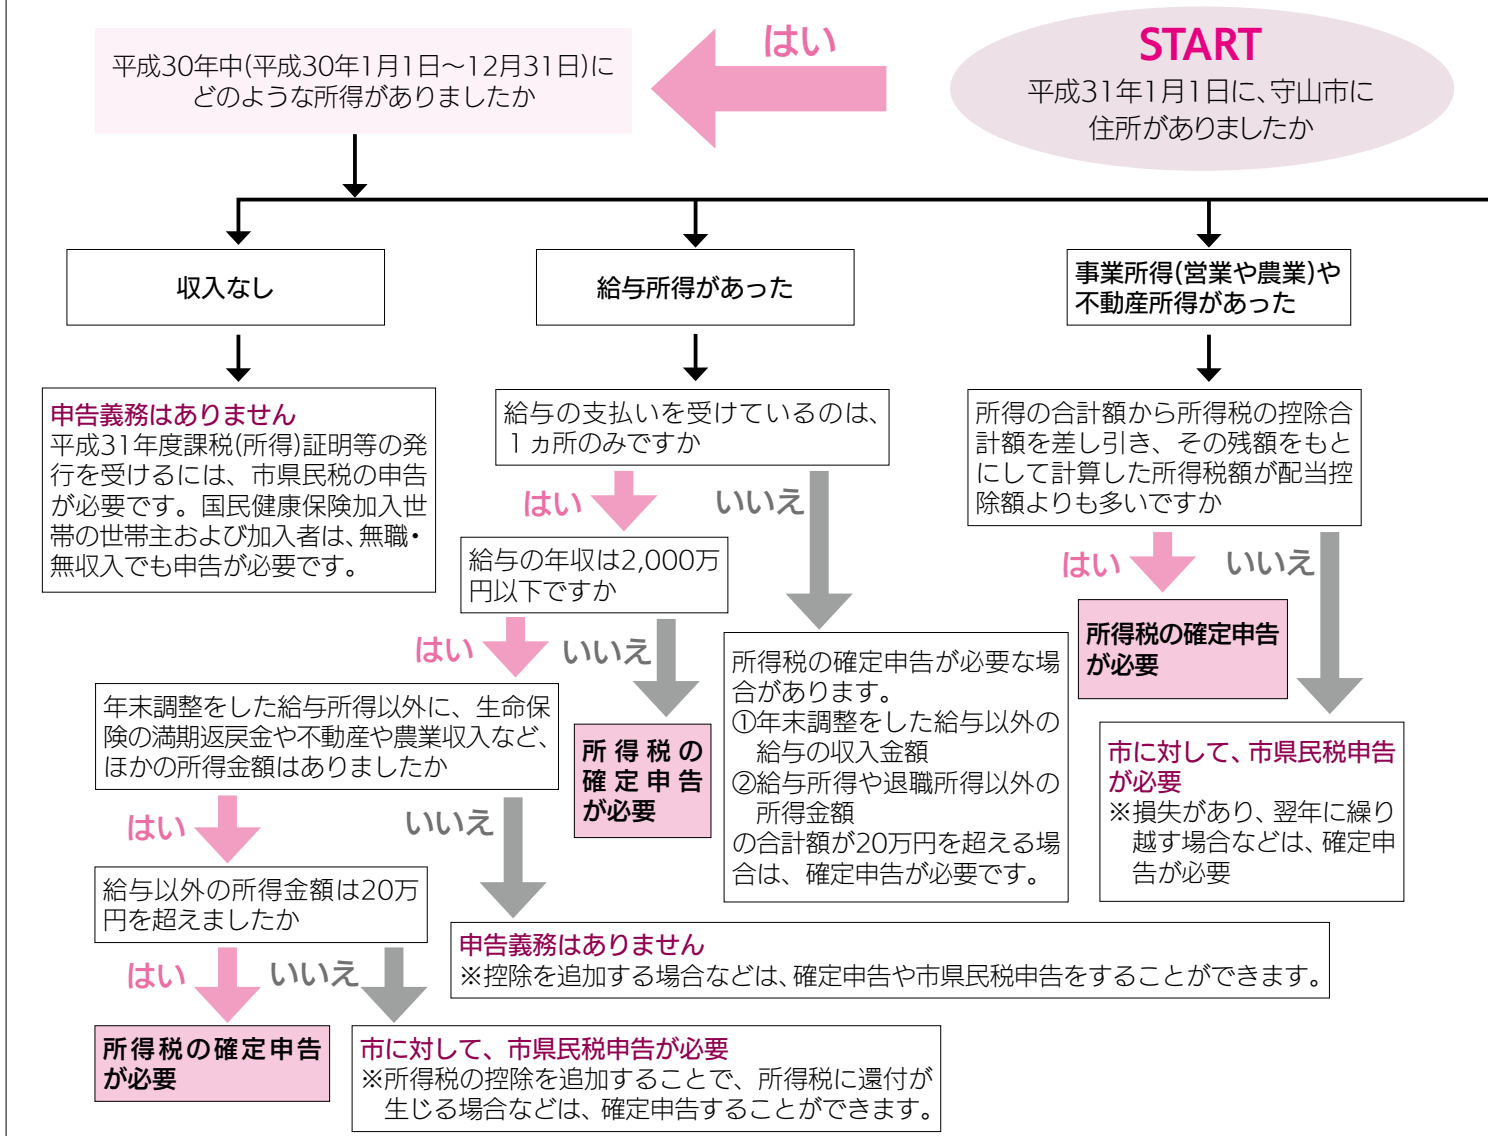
START
平成31年1月1日に、守山市に住所がありましたか

はい

平成30年中(平成30年1月1日～12月31日)にどのような所得がありましたか

収入なし

給与所得があった

事業所得(営業や農業)や不動産所得があった

申告義務はありません
平成31年度課税(所得)証明等の発行を受けるには、市県民税の申告が必要です。国民健康保険加入世帯の世帯主および加入者は、無職・無収入でも申告が必要です。

給与の支払いを受けているのは、1ヵ所のみですか

はい

いいえ

給与の年収は2,000万円以下ですか

はい

いいえ

年末調整をした給与所得以外に、生命保険の満期返戻金や不動産や農業収入など、ほかの所得金額はありましたか

所得税の確定申告が必要

所得税の確定申告が必要な場合があります。
①年末調整をした給与以外の給与の収入金額
②給与所得や退職所得以外の所得金額
の合計額が20万円を超える場合は、確定申告が必要です。

はい

いいえ

給与以外の所得金額は20万円を超えましたか

はい

いいえ

所得税の確定申告が必要

申告義務はありません
※控除を追加する場合などは、確定申告や市県民税申告をすることができます。

市に対して、市県民税申告が必要
※所得税の控除を追加することで、所得税に還付が生じる場合などは、確定申告することができます。

所得の合計額から所得税の控除合計額を差し引き、その残額をもとにして計算した所得税額が配当控除額よりも多いですか

はい

いいえ

所得税の確定申告が必要

市に対して、市県民税申告が必要
※損失があり、翌年に繰り越す場合などは、確定申告が必要